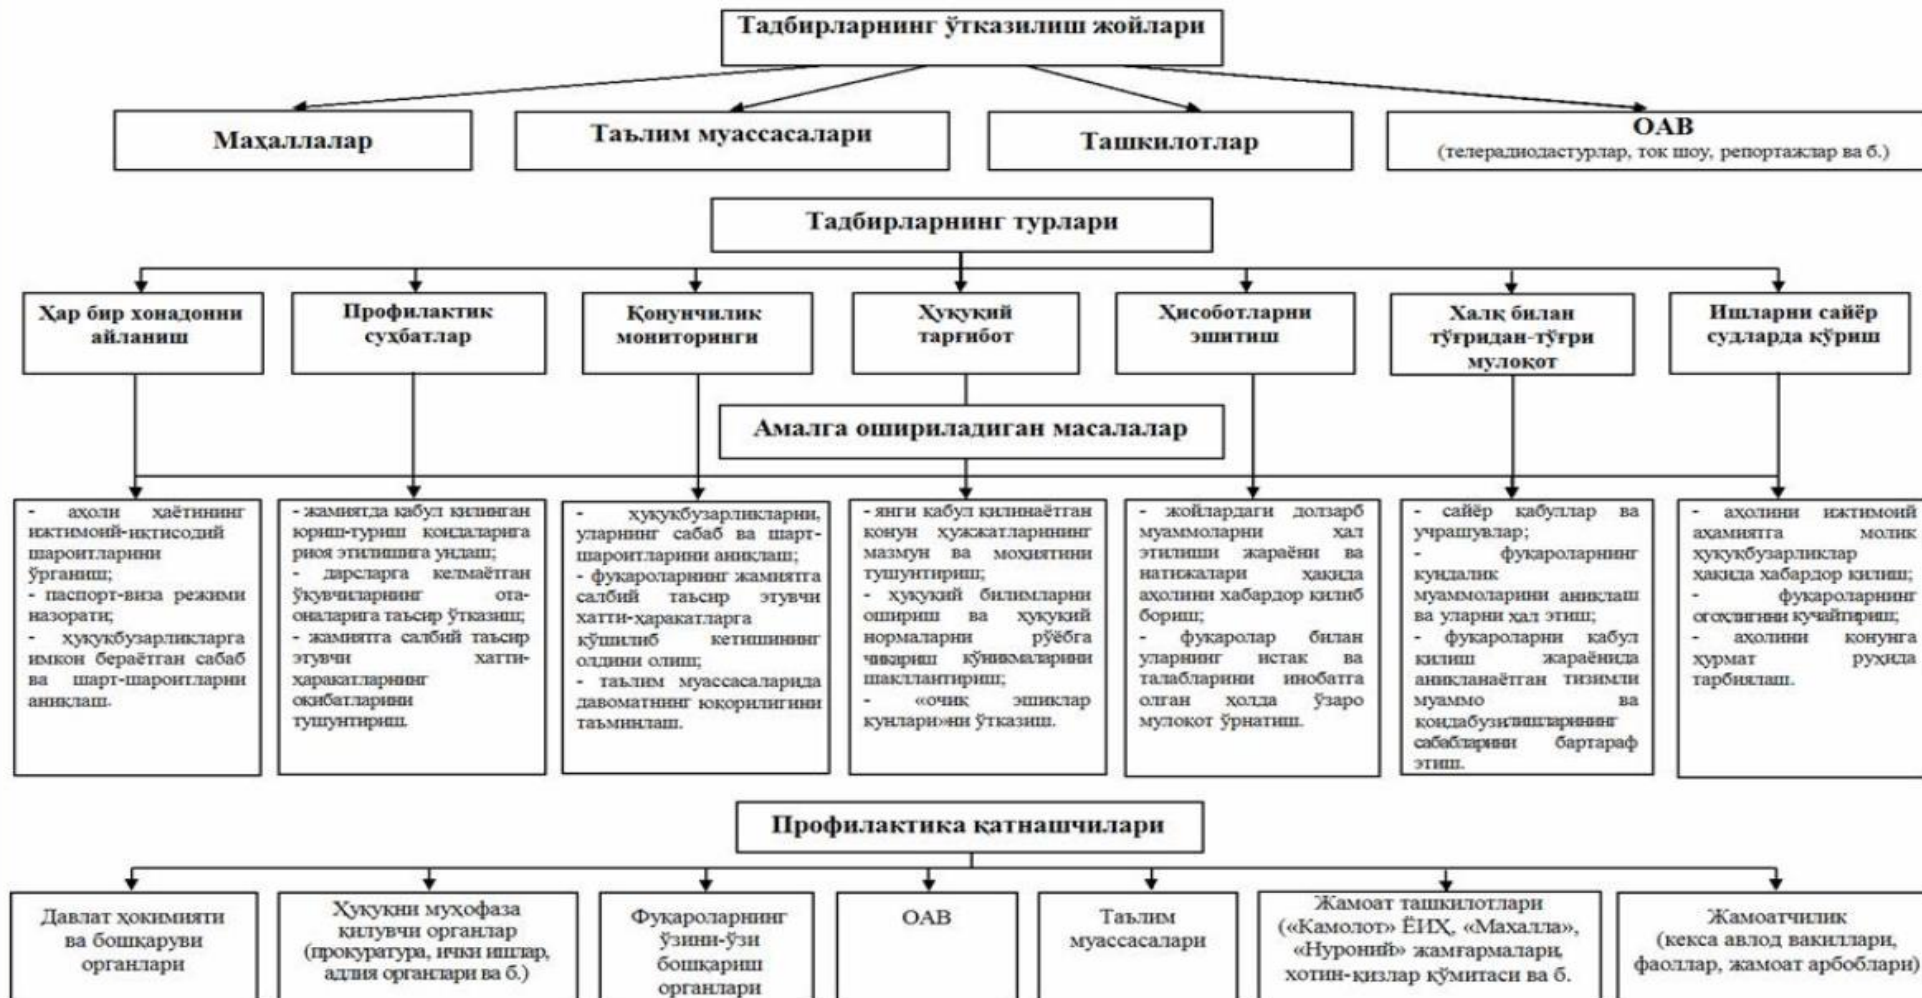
Тадбирларнинг ўтказилиш жойлари

Маҳаллалар

Таълим муассасалари

Ташкилотлар

ОАВ
(телерадиодастурлар, ток шоу, репортажлар ва б.)

Тадбирларнинг турлари

Ҳар бир хонадонни айланиш

Профилактик суҳбатлар

Қонунчилик мониторинги

Ҳуқуқий тарғибот

Ҳисоботларни эшитиш

Халқ билан тўғридан-тўғри мулоқот

Ишларни сайёр судларда кўриш

Амалга ошириладиган масалалар

- аҳоли ҳаётининг ижтимоий-иқтисодий шароитларини ўрганиш;
- паспорт-виза режими назорати;
- ҳуқуқбузарликларга имкон бераётган сабаб ва шарт-шароитларни аниқлаш.

- жамиятда қабул қилинган юриш-туриш қоидаларига риоя этилишига ундаш;
- дарсларга келмаётган ўқувчиларнинг ота-оналарига таъсир ўтказиш;
- жамиятга салбий таъсир этувчи хатти-ҳаракатларнинг оқибатларини тушунтириш.

- ҳуқуқбузарликларни, уларнинг сабаб ва шарт-шароитларини аниқлаш;
- фуқароларнинг жамиятга салбий таъсир этувчи хатти-ҳаракатларга қўшилиб кетишининг олдини олиш;
- таълим муассасаларида давоматнинг юқорилигини таъминлаш.

- янги қабул қилинаётган қонун ҳужжатларининг мазмун ва моҳиятини тушунтириш;
- ҳуқуқий билимларни ошириш ва ҳуқуқий нормаларни рўёбга чиқариш кўникмаларини шакллантириш;
- «очиқ эшиклар кунлари»ни ўтказиш.

- жойлардаги долзарб муаммоларни ҳал этилиши жараёни ва натижалари ҳақида аҳолини хабардор қилиб бориш;
- фуқаролар билан уларнинг истак ва талабларини инобатга олган ҳолда ўзаро мулоқот ўрнатиш.

- сайёр қабуллар ва учрашувлар;
- фуқароларнинг кундалик муаммоларини аниқлаш ва уларни ҳал этиш;
- фуқароларни қабул қилиш жараёнида аниқланаётган тизимли муаммо ва қонунбузилишларнинг сабабларини бартараф этиш.

- аҳолини ижтимоий аҳамиятга молик ҳуқуқбузарликлар ҳақида хабардор қилиш;
- фуқароларнинг огоҳлигини кучайтириш;
- аҳолини қонунга ҳурмат руҳида тарбиялаш.

Профилактика қатнашчилари

Давлат ҳокимияти ва бошқаруви органлари

Ҳуқуқни муҳофаза қилувчи органлар (прокуратура, ички ишлар, адлия органлари ва б.)

Фуқароларнинг ўзини-ўзи бошқариш органлари

ОАВ

Таълим муассасалари

Жамоат ташкилотлари («Камолот» ЁИҲ, «Маҳалла», «Нуроний» жамғармалари, хотин-қизлар қўмитаси ва б.

Жамоатчилик (кекса авлод вакиллари, фаоллар, жамоат арбоблари)